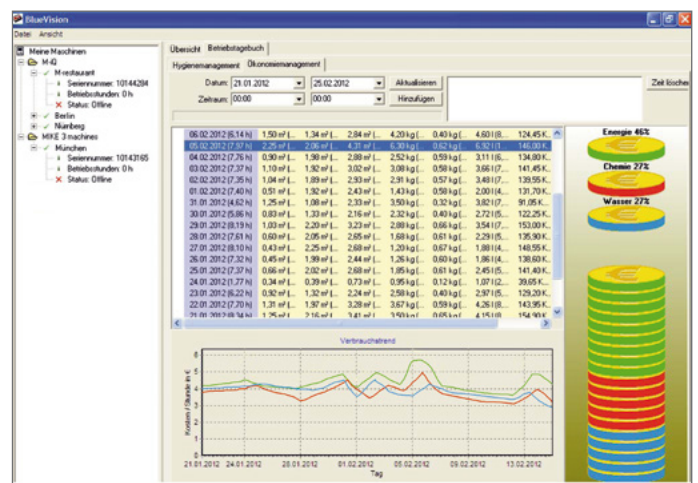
BlueVision

Datei Ansicht

Meine Maschinen
M-iQ
M-restaurant
Seriennummer: 10144284
Betriebsstunden: 0 h
Status: Offline
Berlin
Nürnberg
MIKE 3 machines
München
Seriennummer: 10143165
Betriebsstunden: 0 h
Status: Offline

Übersicht Betriebstagebuch
Hygienemanagement Ökonomiemanagement

Datum: 21.01.2012 25.02.2012 Aktualisieren
Zeitraum: 00:00 00:00 Hinzufügen
Zeit löschen

| | | | | | | | |
|---|---|---|---|---|---|---|---|
| 06.02.2012 [6,14 h] | 1,50 m³ | 1,34 m³ | 2,84 m³ | 4,20 kg | 0,40 kg | 4,60 l | 124,45 K |
| 05.02.2012 [7,97 h] | 2,25 m³ | 2,06 m³ | 4,31 m³ | 6,30 kg | 0,62 kg | 6,92 l | 146,00 K |
| 04.02.2012 [7,76 h] | 0,90 m³ | 1,98 m³ | 2,88 m³ | 2,52 kg | 0,59 kg | 3,11 l | 134,80 K |
| 03.02.2012 [7,37 h] | 1,10 m³ | 1,92 m³ | 3,02 m³ | 3,08 kg | 0,58 kg | 3,66 l | 141,45 K |
| 02.02.2012 [7,35 h] | 1,04 m³ | 1,89 m³ | 2,93 m³ | 2,91 kg | 0,57 kg | 3,48 l | 139,55 K |
| 01.02.2012 [7,40 h] | 0,51 m³ | 1,92 m³ | 2,43 m³ | 1,43 kg | 0,58 kg | 2,00 l | 131,70 K |
| 31.01.2012 [4,62 h] | 1,25 m³ | 1,08 m³ | 2,33 m³ | 3,50 kg | 0,32 kg | 3,82 l | 91,05 K |
| 30.01.2012 [5,86 h] | 0,83 m³ | 1,33 m³ | 2,16 m³ | 2,32 kg | 0,40 kg | 2,72 l | 122,25 K |
| 29.01.2012 [8,19 h] | 1,00 m³ | 2,20 m³ | 3,23 m³ | 2,88 kg | 0,66 kg | 3,54 l | 153,00 K |
| 28.01.2012 [7,61 h] | 0,60 m³ | 2,05 m³ | 2,65 m³ | 1,68 kg | 0,61 kg | 2,29 l | 135,90 K |
| 27.01.2012 [8,10 h] | 0,43 m³ | 2,25 m³ | 2,68 m³ | 1,20 kg | 0,67 kg | 1,88 l | 148,55 K |
| 26.01.2012 [7,37 h] | 0,45 m³ | 1,99 m³ | 2,44 m³ | 1,26 kg | 0,60 kg | 1,86 l | 138,60 K |
| 25.01.2012 [7,37 h] | 0,66 m³ | 2,02 m³ | 2,68 m³ | 1,85 kg | 0,61 kg | 2,45 l | 141,40 K |
| 24.01.2012 [1,77 h] | 0,34 m³ | 0,39 m³ | 0,73 m³ | 0,95 kg | 0,12 kg | 1,07 l | 39,65 K |
| 23.01.2012 [6,22 h] | 0,92 m³ | 1,32 m³ | 2,24 m³ | 2,58 kg | 0,40 kg | 2,97 l | 129,20 K |
| 22.01.2012 [7,20 h] | 1,31 m³ | 1,97 m³ | 3,28 m³ | 3,67 kg | 0,59 kg | 4,26 l | 143,95 K |
| 21.01.2012 [8,34 h] | 1,25 m³ | 2,16 m³ | 3,41 m³ | 3,50 kg | 0,65 kg | 4,15 l | 154,90 K |

Energie 46%
Chemie 27%
Wasser 27%

Verbrauchstrend
Kosten / Stunde in €
6
5
4
3
2
1
0
21.01.2012 24.01.2012 28.01.2012 01.02.2012 05.02.2012 09.02.2012 13.02.2012
Tag